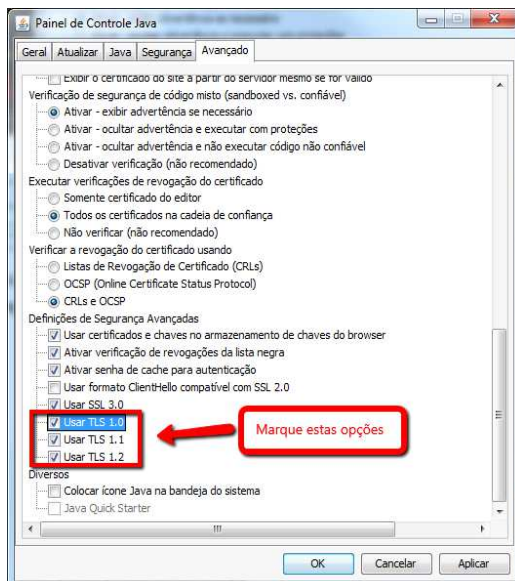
Painel de Controle Java

Geral | Atualizar | Java | Segurança | Avançado

Exibir o certificado do site a partir do servidor mesmo se for válido
Verificação de segurança de código misto (sandboxed vs. confiável)
Ativar - exibir advertência se necessário
Ativar - ocultar advertência e executar com proteções
Ativar - ocultar advertência e não executar código não confiável
Desativar verificação (não recomendado)
Executar verificações de revogação do certificado
Somente certificado do editor
Todos os certificados na cadeia de confiança
Não verificar (não recomendado)
Verificar a revogação do certificado usando
Listas de Revogação de Certificado (CRLs)
OCSP (Online Certificate Status Protocol)
CRLs e OCSP
Definições de Segurança Avançadas
Usar certificados e chaves no armazenamento de chaves do browser
Ativar verificação de revogações da lista negra
Ativar senha de cache para autenticação
Usar formato ClientHello compatível com SSL 2.0
Usar SSL 3.0
Usar TLS 1.0
Usar TLS 1.1
Usar TLS 1.2
Marque estas opções
Diversos
Colocar ícone Java na bandeja do sistema
Java Quick Starter

OK | Cancelar | Aplicar